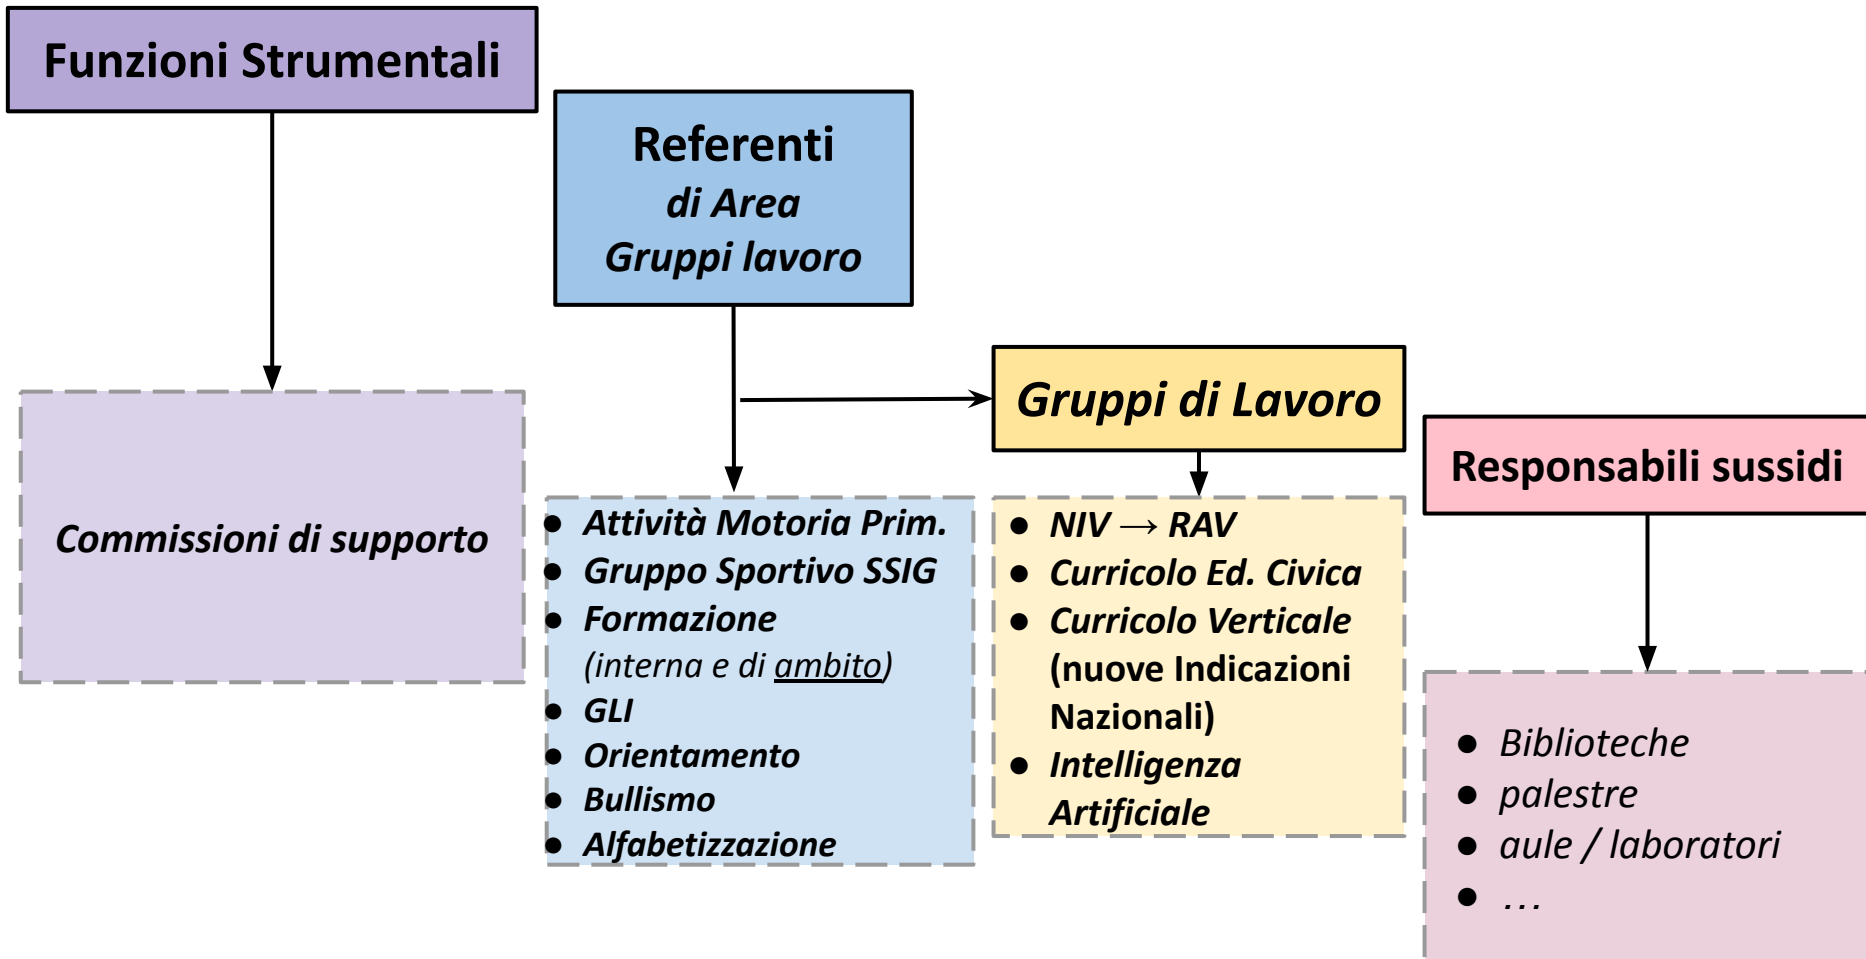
Funzioni Strumentali

Commissioni di supporto

Referenti
di Area
Gruppi lavoro

- Attività Motoria Prim.
- Gruppo Sportivo SSIG
- Formazione (interna e di ambito)
- GLI
- Orientamento
- Bullismo
- Alfabetizzazione

Gruppi di Lavoro

- NIV $\rightarrow$ RAV
- Curricolo Ed. Civica
- Curricolo Verticale (nuove Indicazioni Nazionali)
- Intelligenza Artificiale

Responsabili sussidi

- Biblioteche
- palestre
- aule / laboratori
- ...